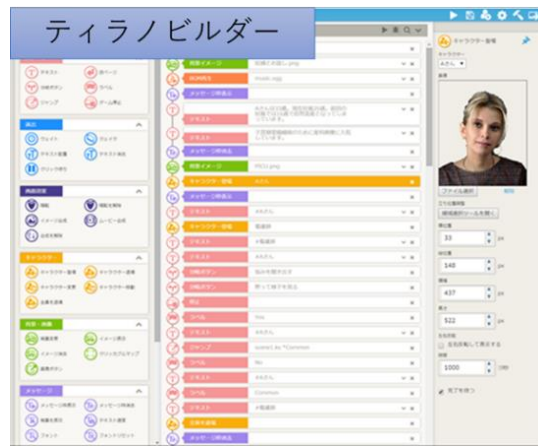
ティラノビルダー

テキスト
改ページ
ジャンプ
ウェイト
ファイル選択
キャラクター登場
キャラクター
あかね
画像
33
148
437
522
1000
背景イメージ
BGM再生
メッセージ非表示
テキスト
キャラクター登場
ラベル
ジャンプ
scene1.ks *Common
No
Yes
Common